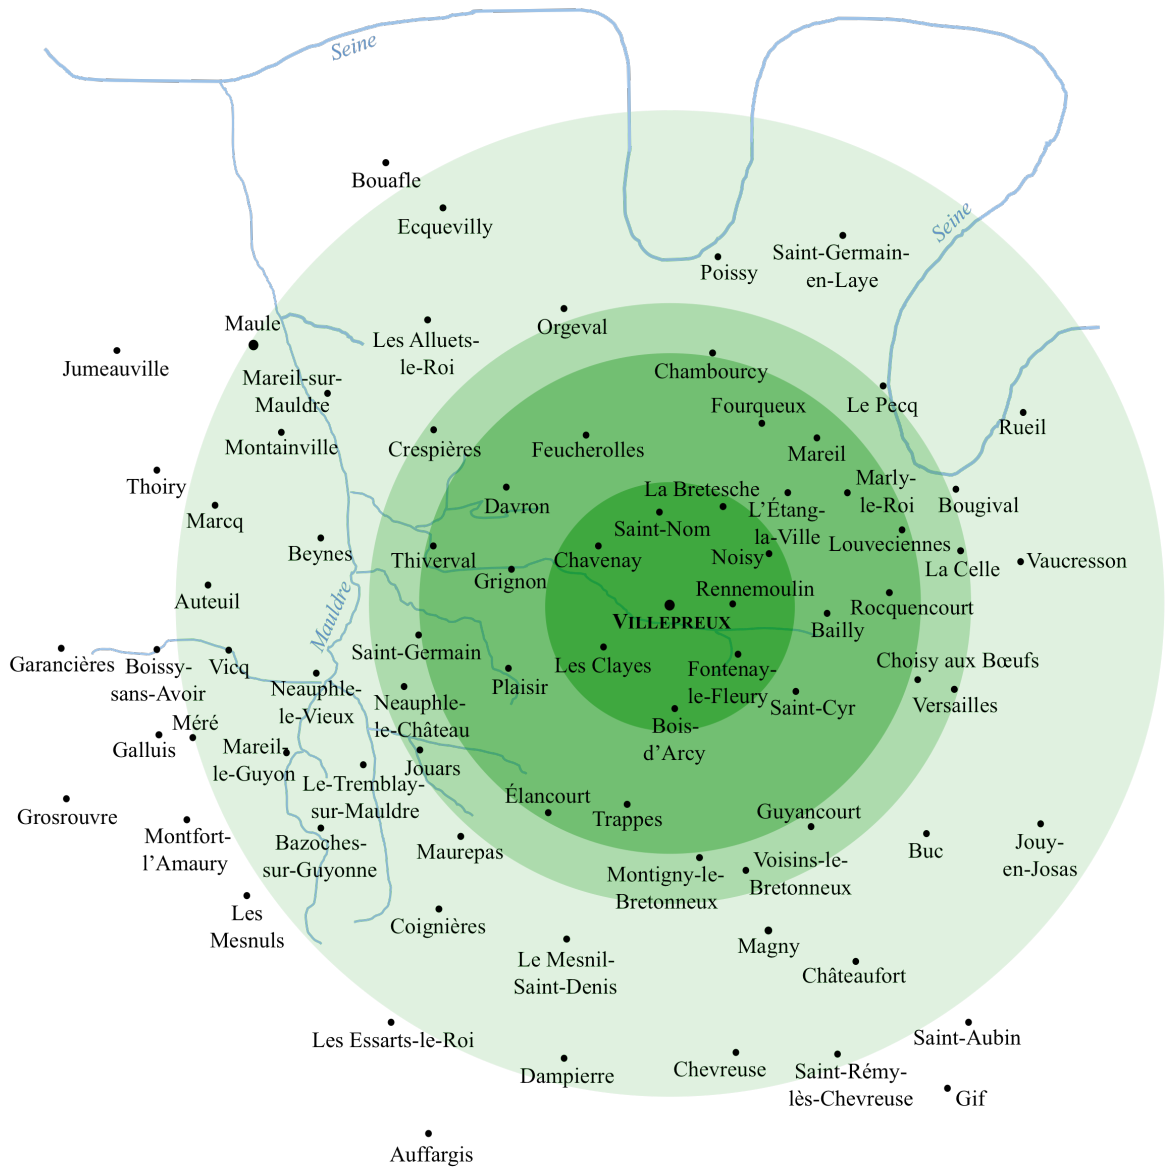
Seine
Seine
Bouafle
Ecquevilly
Poissy
Saint-Germain-en-Laye
Maule
Les Alluets-le-Roi
Orgeval
Jumeauville
Mareil-sur-Mauldre
Chambourcy
Le Pecq
Fourqueux
Rueil
Montainville
Crespières
Feucherolles
Mareil
Thoiry
Marly-le-Roi
Bougival
La Bretesche
Davron
L'Étang-la-Ville
Marcq
Saint-Nom
Louveciennes
Beynes
Thiverval
Chavenay
Noisy
La Celle
Vaucresson
Grignon
Rennemoulin
Auteuil
Mauldre
Rocquencourt
VILLEPREUX
Bailly
Saint-Germain
Garancières
Boissy-sans-Avoir
Vicq
Les Clayes
Fontenay-le-Fleury
Choisy aux Bœufs
Neauphle-le-Vieux
Plaisir
Versailles
Méré
Neauphle-le-Château
Saint-Cyr
Galluis
Bois-d'Arcy
Mareil-le-Guyon
Jouars
Le-Tremblay-sur-Mauldre
Élancourt
Grosrouvre
Trappes
Guyancourt
Montfort-l'Amaury
Bazoches-sur-Guyonne
Maurepas
Buc
Jouy-en-Josas
Montigny-le-Bretonneux
Voisins-le-Bretonneux
Les Mesnuls
Coignières
Magny
Le Mesnil-Saint-Denis
Châteaufort
Les Essarts-le-Roi
Saint-Aubin
Dampierre
Chevreuse
Saint-Rémy-lès-Chevreuse
Gif
Auffargis